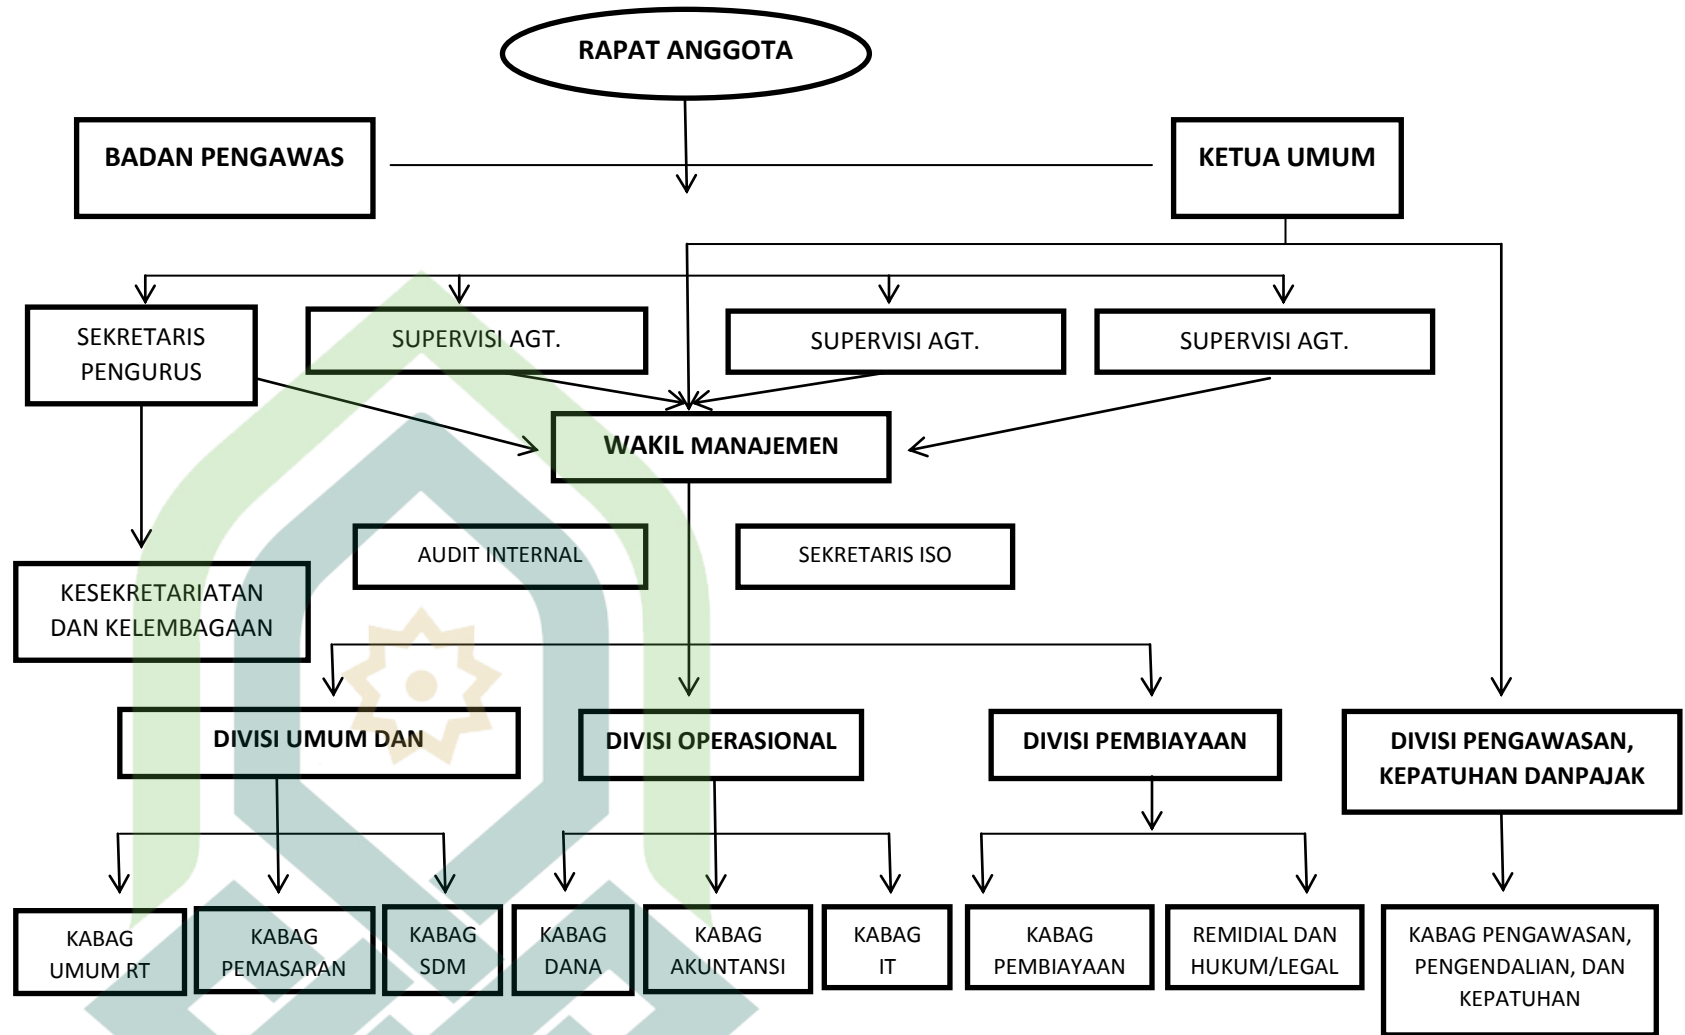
RAPAT ANGGOTA

BADAN PENGAWAS

KETUA UMUM

SEKRETARIS PENGURUS

SUPERVISI AGT.

SUPERVISI AGT.

SUPERVISI AGT.

WAKIL MANAJEMEN

AUDIT INTERNAL

SEKRETARIS ISO

KESEKRETARIATAN DAN KELEMBAGAAN

DIVISI UMUM DAN

DIVISI OPERASIONAL

DIVISI PEMBIAYAAN

DIVISI PENGAWASAN, KEPATUHAN DANPAJAK

KABAG UMUM RT

KABAG PEMASARAN

KABAG SDM

KABAG DANA

KABAG AKUNTANSI

KABAG IT

KABAG PEMBIAYAAN

REMIDIAL DAN HUKUM/LEGAL

KABAG PENGAWASAN, PENGENDALIAN, DAN KEPATUHAN